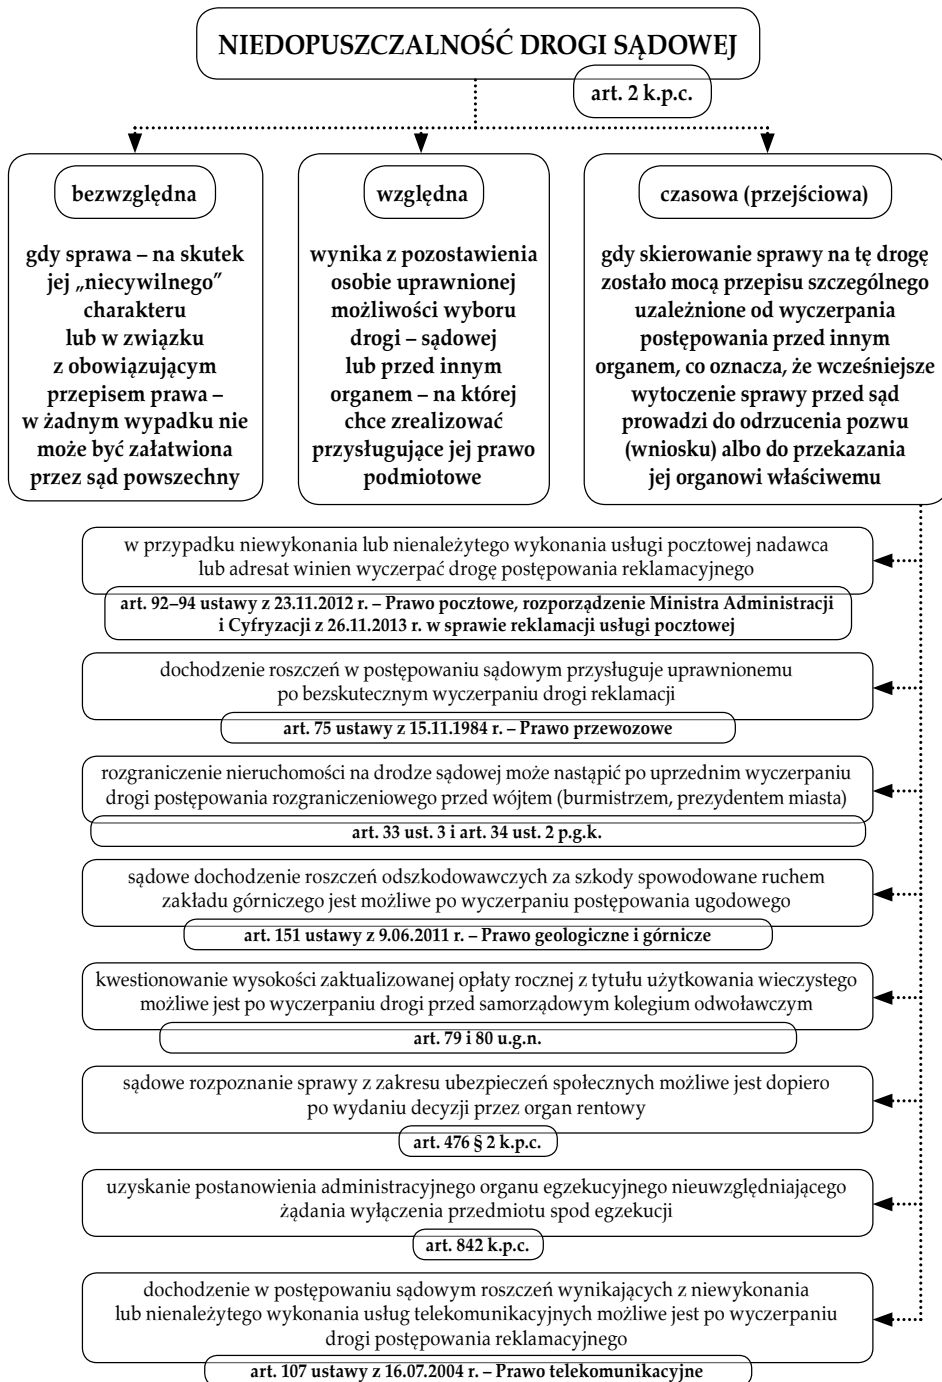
NIEDOPUSZCZALNOŚĆ DROGI SĄDOWEJ

art. 2 k.p.c.

bezwzględna

gdy sprawa – na skutek jej „niecywilnego" charakteru lub w związku z obowiązującym przepisem prawa – w żadnym wypadku nie może być załatwiona przez sąd powszechny

względna

wynika z pozostawienia osobie uprawnionej możliwości wyboru drogi – sądowej lub przed innym organem – na której chce zrealizować przysługujące jej prawo podmiotowe

czasowa (przejściowa)

gdy skierowanie sprawy na tę drogę zostało mocą przepisu szczególnego uzależnione od wyczerpania postępowania przed innym organem, co oznacza, że wcześniejsze wytoczenie sprawy przed sąd prowadzi do odrzucenia pozwu (wniosku) albo do przekazania jej organowi właściwemu

w przypadku niewykonania lub nienależytego wykonania usługi pocztowej nadawca lub adresat winien wyczerpać drogę postępowania reklamacyjnego

art. 92–94 ustawy z 23.11.2012 r. – Prawo pocztowe, rozporządzenie Ministra Administracji i Cyfryzacji z 26.11.2013 r. w sprawie reklamacji usługi pocztowej

dochodzenie roszczeń w postępowaniu sądowym przysługuje uprawnionemu po bezskutecznym wyczerpaniu drogi reklamacji

art. 75 ustawy z 15.11.1984 r. – Prawo przewozowe

rozgraniczenie nieruchomości na drodze sądowej może nastąpić po uprzednim wyczerpaniu drogi postępowania rozgraniczeniowego przed wójtem (burmistrzem, prezydentem miasta)

art. 33 ust. 3 i art. 34 ust. 2 p.g.k.

sądowe dochodzenie roszczeń odszkodowawczych za szkody spowodowane ruchem zakładu górniczego jest możliwe po wyczerpaniu postępowania ugodowego

art. 151 ustawy z 9.06.2011 r. – Prawo geologiczne i górnicze

kwestionowanie wysokości zaktualizowanej opłaty rocznej z tytułu użytkowania wieczystego możliwe jest po wyczerpaniu drogi przed samorządowym kolegium odwoławczym

art. 79 i 80 u.g.n.

sądowe rozpoznanie sprawy z zakresu ubezpieczeń społecznych możliwe jest dopiero po wydaniu decyzji przez organ rentowy

art. 476 § 2 k.p.c.

uzyskanie postanowienia administracyjnego organu egzekucyjnego nieuwzględniającego żądania wyłączenia przedmiotu spod egzekucji

art. 842 k.p.c.

dochodzenie w postępowaniu sądowym roszczeń wynikających z niewykonania lub nienależytego wykonania usług telekomunikacyjnych możliwe jest po wyczerpaniu drogi postępowania reklamacyjnego

art. 107 ustawy z 16.07.2004 r. – Prawo telekomunikacyjne